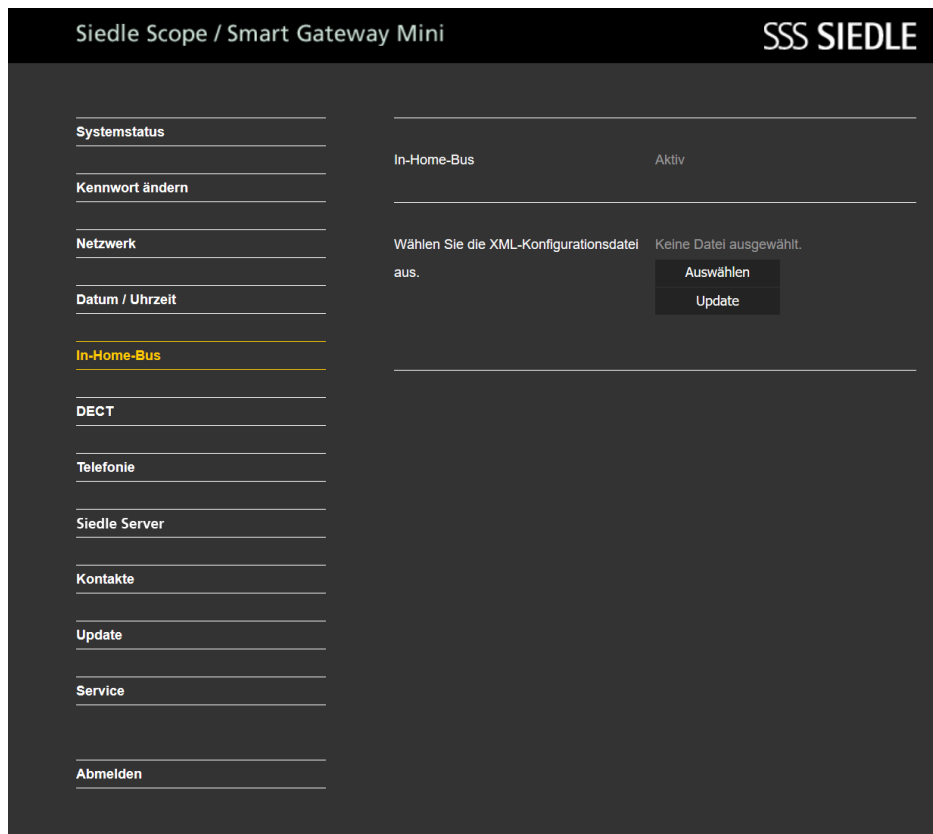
Siedle Scope / Smart Gateway Mini

SSS SIEDLE

Systemstatus

Kennwort ändern

Netzwerk

Datum / Uhrzeit

In-Home-Bus

DECT

Telefonie

Siedle Server

Kontakte

Update

Service

Abmelden

In-Home-Bus Aktiv

Wählen Sie die XML-Konfigurationsdatei aus. Keine Datei ausgewählt.

Auswählen

Update